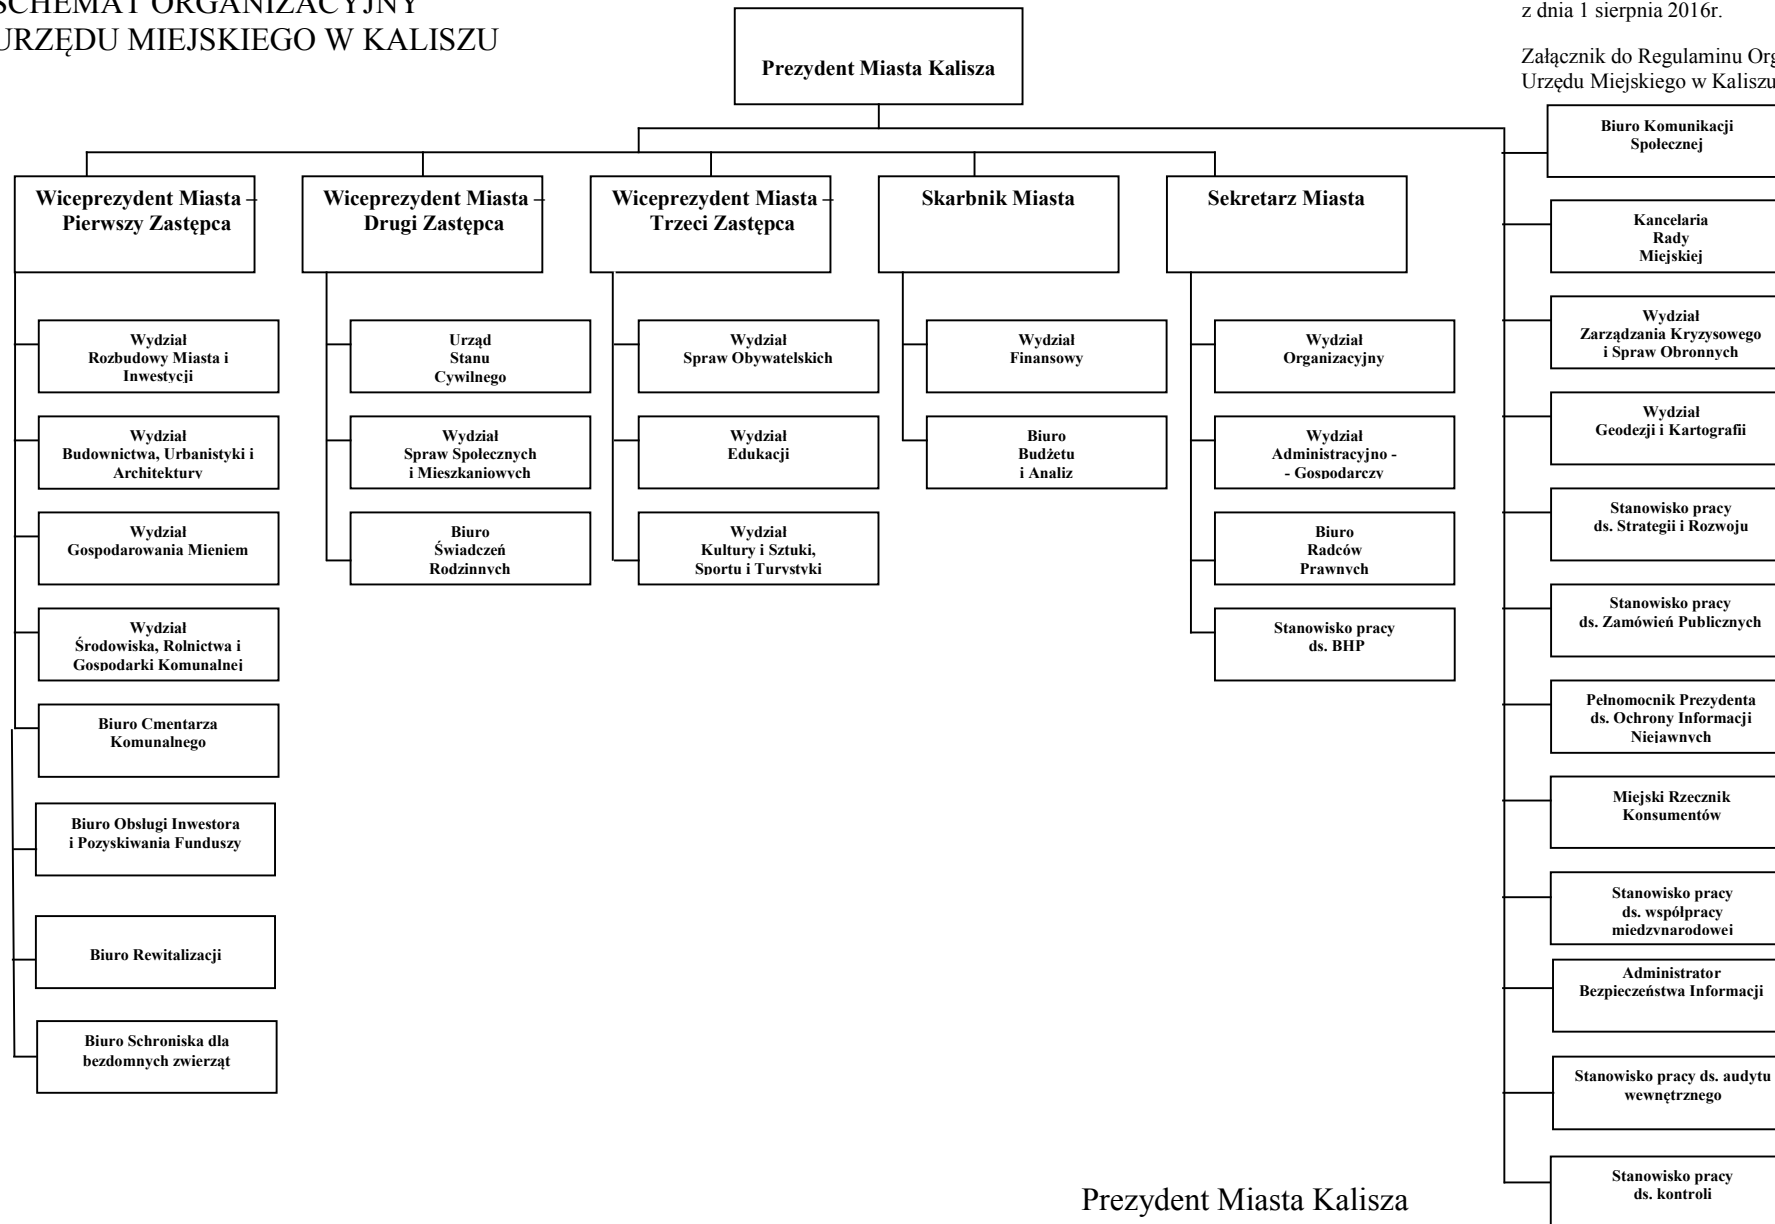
SCHEMAT ORGANIZACYJNY
URZĘDU MIEJSKIEGO W KALISZU

z dnia 1 sierpnia 2016r.

Załącznik do Regulaminu Org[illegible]
Urzędu Miejskiego w Kaliszu

Prezydent Miasta Kalisza

Wiceprezydent Miasta – Pierwszy Zastępca

Wydział Rozbudowy Miasta i Inwestycji

Wydział Budownictwa, Urbanistyki i Architektury

Wydział Gospodarowania Mieniem

Wydział Środowiska, Rolnictwa i Gospodarki Komunalnej

Biuro Cmentarza Komunalnego

Biuro Obsługi Inwestora i Pozyskiwania Funduszy

Biuro Rewitalizacji

Biuro Schroniska dla bezdomnych zwierząt

Wiceprezydent Miasta – Drugi Zastępca

Urząd Stanu Cywilnego

Wydział Spraw Społecznych i Mieszkaniowych

Biuro Świadczeń Rodzinnych

Wiceprezydent Miasta – Trzeci Zastępca

Wydział Spraw Obywatelskich

Wydział Edukacji

Wydział Kultury i Sztuki, Sportu i Turystyki

Skarbnik Miasta

Wydział Finansowy

Biuro Budżetu i Analiz

Sekretarz Miasta

Wydział Organizacyjny

Wydział Administracyjno - - Gospodarczy

Biuro Radców Prawnych

Stanowisko pracy ds. BHP

Biuro Komunikacji Społecznej

Kancelaria Rady Miejskiej

Wydział Zarządzania Kryzysowego i Spraw Obronnych

Wydział Geodezji i Kartografii

Stanowisko pracy ds. Strategii i Rozwoju

Stanowisko pracy ds. Zamówień Publicznych

Pełnomocnik Prezydenta ds. Ochrony Informacji Niejawnych

Miejski Rzecznik Konsumentów

Stanowisko pracy ds. współpracy miedzynarodowej

Administrator Bezpieczeństwa Informacji

Stanowisko pracy ds. audytu wewnętrznego

Stanowisko pracy ds. kontroli

Prezydent Miasta Kalisza